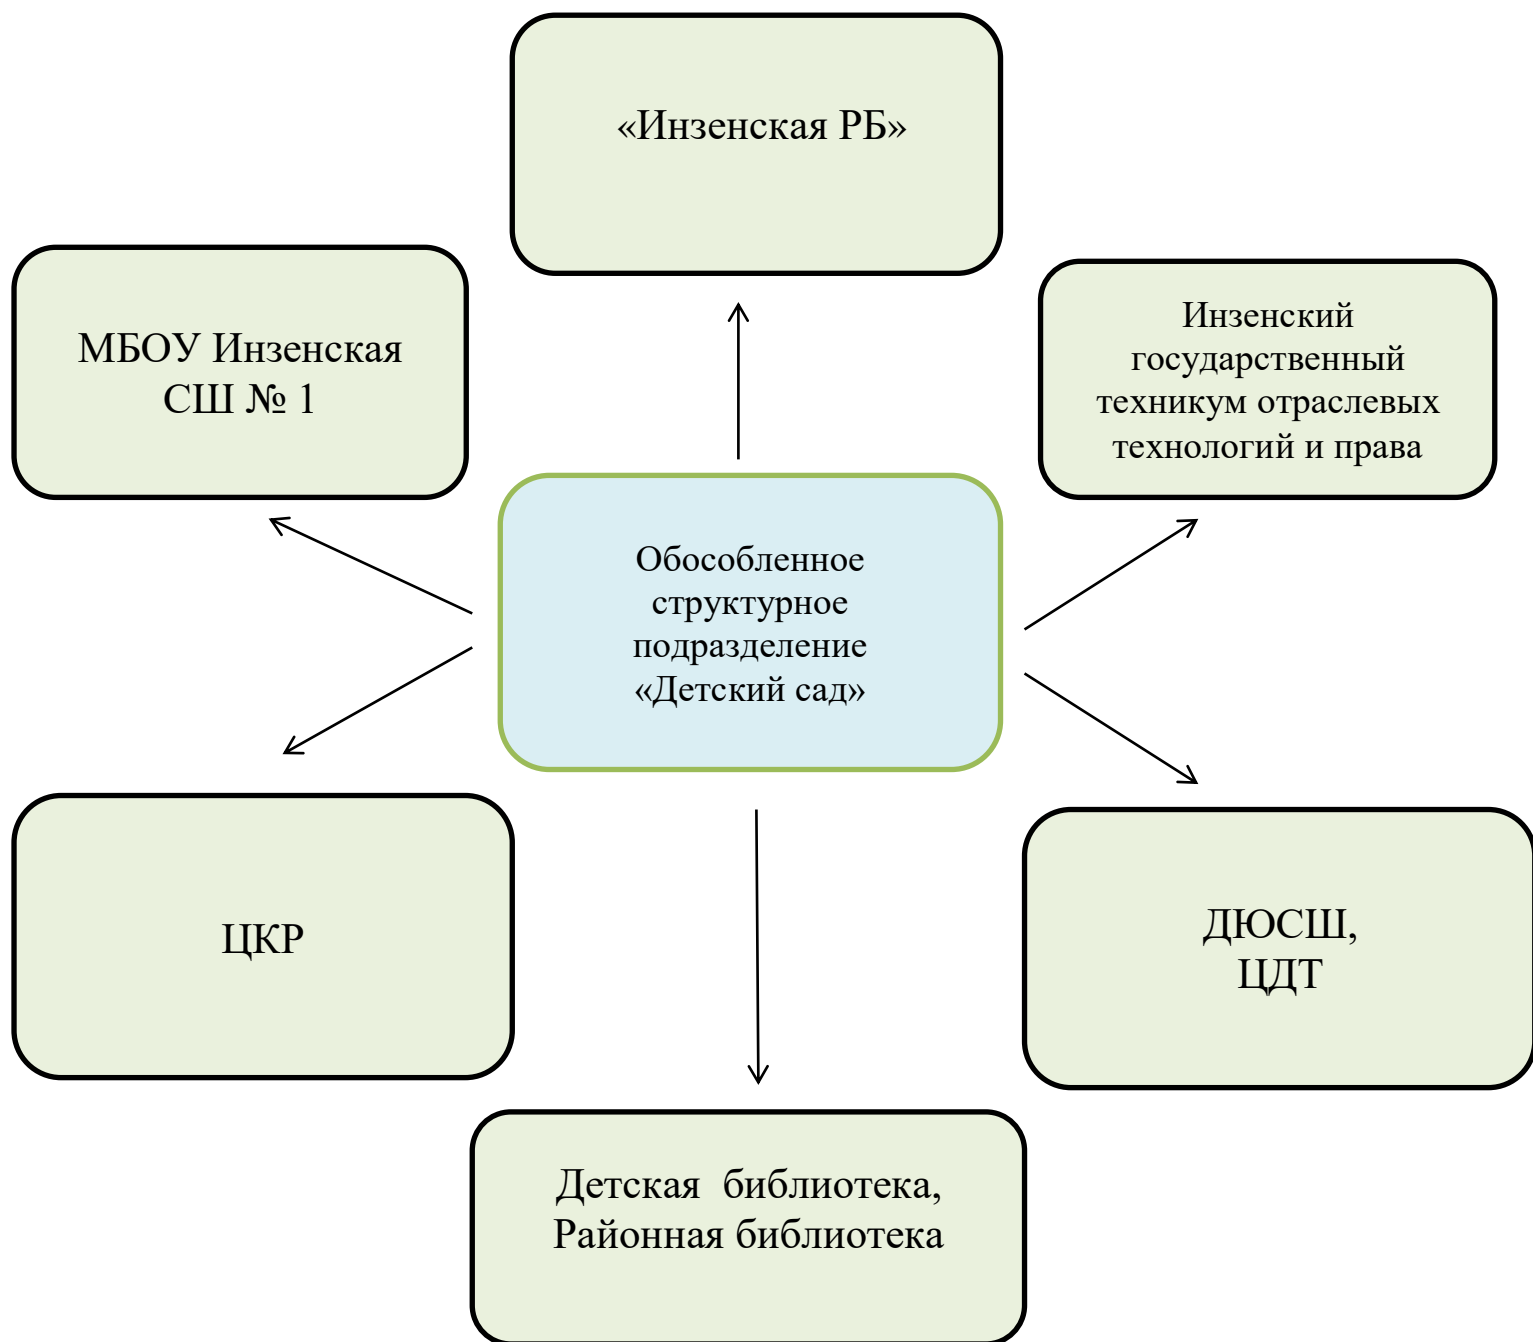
«Инзенская РБ»

МБОУ Инзенская СШ № 1

Инзенский государственный техникум отраслевых технологий и права

Обособленное структурное подразделение «Детский сад»

ЦКР

ДЮСШ, ЦДТ

Детская библиотека, Районная библиотека